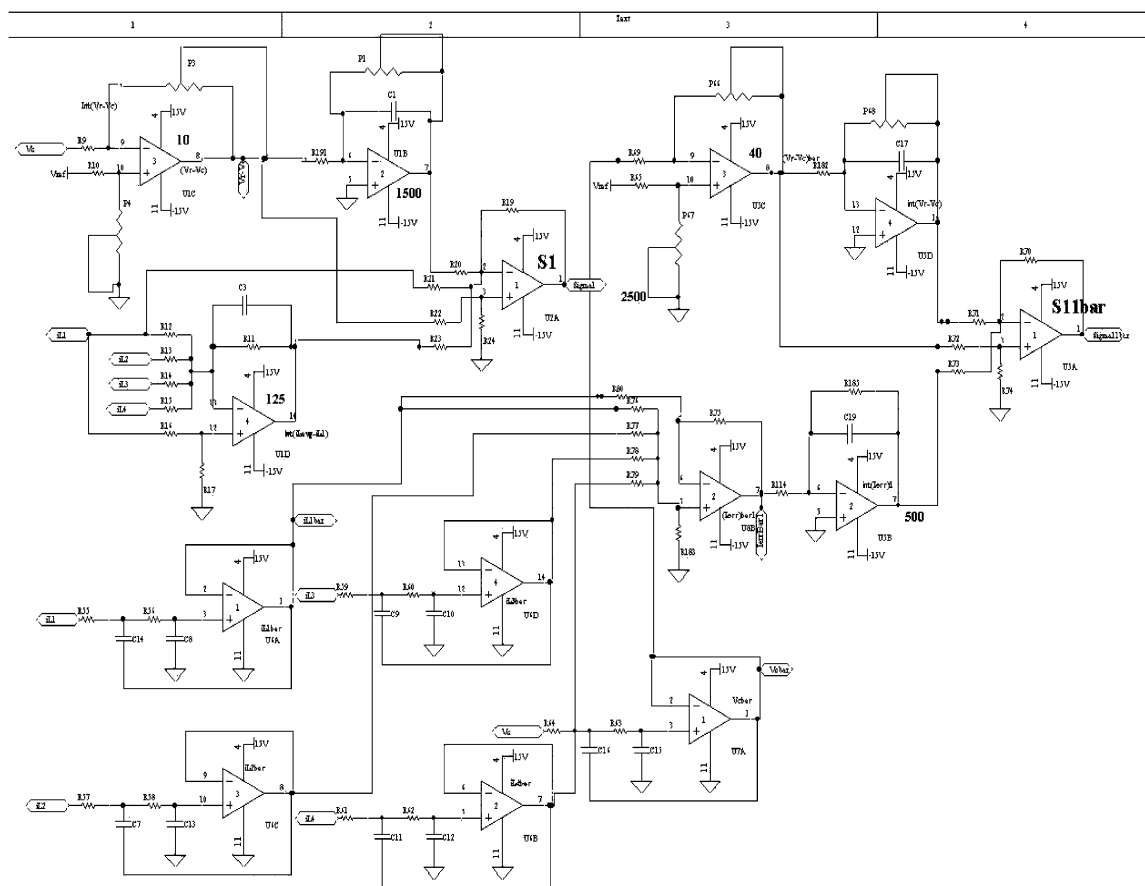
1
2
Iaxt
3
4

P3
Int(Vr-Vc)
15V
R9
10
Vc
(Vr-Vc)
R10
Vref
U1C
-15V
P4

P1
C1
15V
R191
U1B
1500
-15V

R19
15V
R20
S1
R21
Signal
R22
U2A
R23
R24
-15V

C3
iL1
R12
R11
iL2
R13
iL3
R14
15V
iL4
R15
125
R16
int(Iavg-IL)
U1D
-15V
R17

P44
R69
15V
40
Vref
R53
U3C
(Vr-Vc)bar
R181
P47
-15V
2500

P48
C17
15V
int(Vr-Vc)
U3D
-15V

R70
15V
S11bar
R71
Signal11bar
R72
R73
U5A
R74
-15V

R80
R185
R71
R75
C19
R77
15V
15V
R78
R114
int(Iorr)
R79
(Iorr)bar
U5B
500
-15V
R183
-15V

iL1bar
15V
15V
R59
R60
iL3
iL3bar
U4D
R55
R54
iL1
iL1bar
C14
C8
U4A
C9
C10

15V
Vcbar
Vcbar
Vc
R64
R63
C14
C15
U7A

15V
iL2bar
15V
R57
R58
iL2
iL4
R61
R62
iL4bar
C7
C13
U4C
C11
C12
U6B